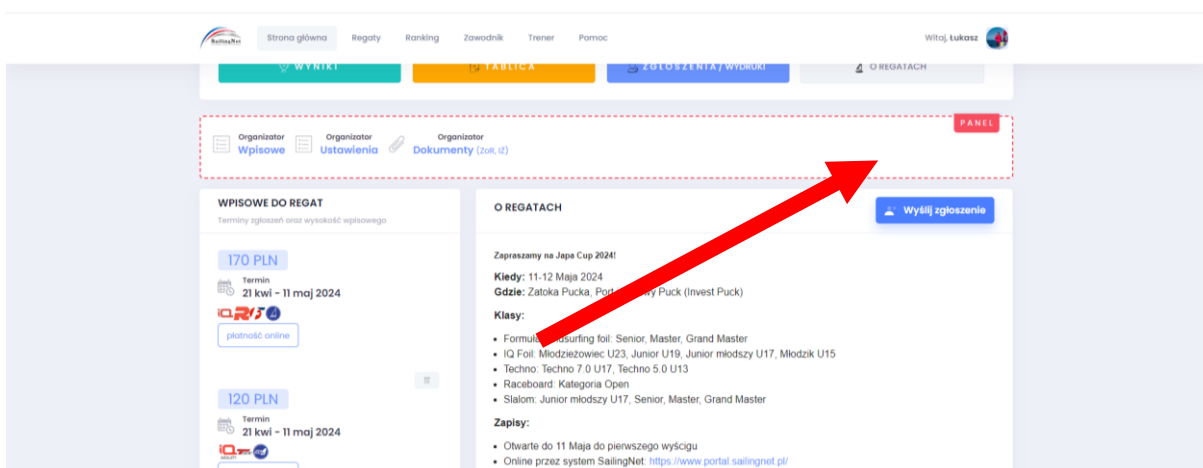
SailingNet

Strona główna Regaty Ranking Zawodnik Trener Pomoc

Witaj, Łukasz

WYNIKI TABLICA ZGŁOSZENIA / WYDRUKI O REGATACH

PANEL

Organizator
Wpisowe

Organizator
Ustawienia

Organizator
Dokumenty (Zoll, IZ)

WPISOWE DO REGAT
Terminy zgłoszeń oraz wysokość wpisowego

170 PLN
Termin
21 kwi - 11 maj 2024

płatność online

120 PLN
Termin
21 kwi - 11 maj 2024

O REGATACH

Wyślij zgłoszenie

Zapraszamy na Japa Cup 2024!

Kiedy: 11-12 Maja 2024
Gdzie: Zatoka Pucka, Port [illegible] Puck (Invest Puck)

Klasy:

- Formula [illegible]surfing foil: Senior, Master, Grand Master
- IQ Foil: Młodzieżowiec U23, Junior U19, Junior młodszy U17, Młodzik U15
- Techno: Techno 7.0 U17, Techno 5.0 U13
- Raceboard: Kategoria Open
- Slalom: Junior młodszy U17, Senior, Master, Grand Master

Zapisy:

- Otwarte do 11 Maja do pierwszego wyścigu
- Online przez system SailingNet: https://www.portal.sailingnet.pl/